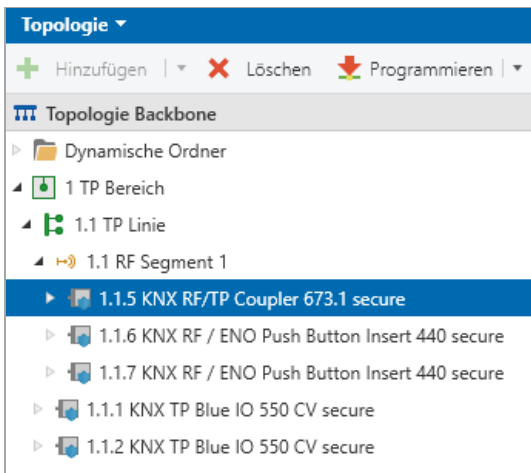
Topologie ▾

Hinzufügen | ▾ Löschen Programmieren | ▾

Topologie Backbone

Dynamische Ordner

1 TP Bereich

1.1 TP Linie

1.1 RF Segment 1

1.1.5 KNX RF/TP Coupler 673.1 secure

1.1.6 KNX RF / ENO Push Button Insert 440 secure

1.1.7 KNX RF / ENO Push Button Insert 440 secure

1.1.1 KNX TP Blue IO 550 CV secure

1.1.2 KNX TP Blue IO 550 CV secure